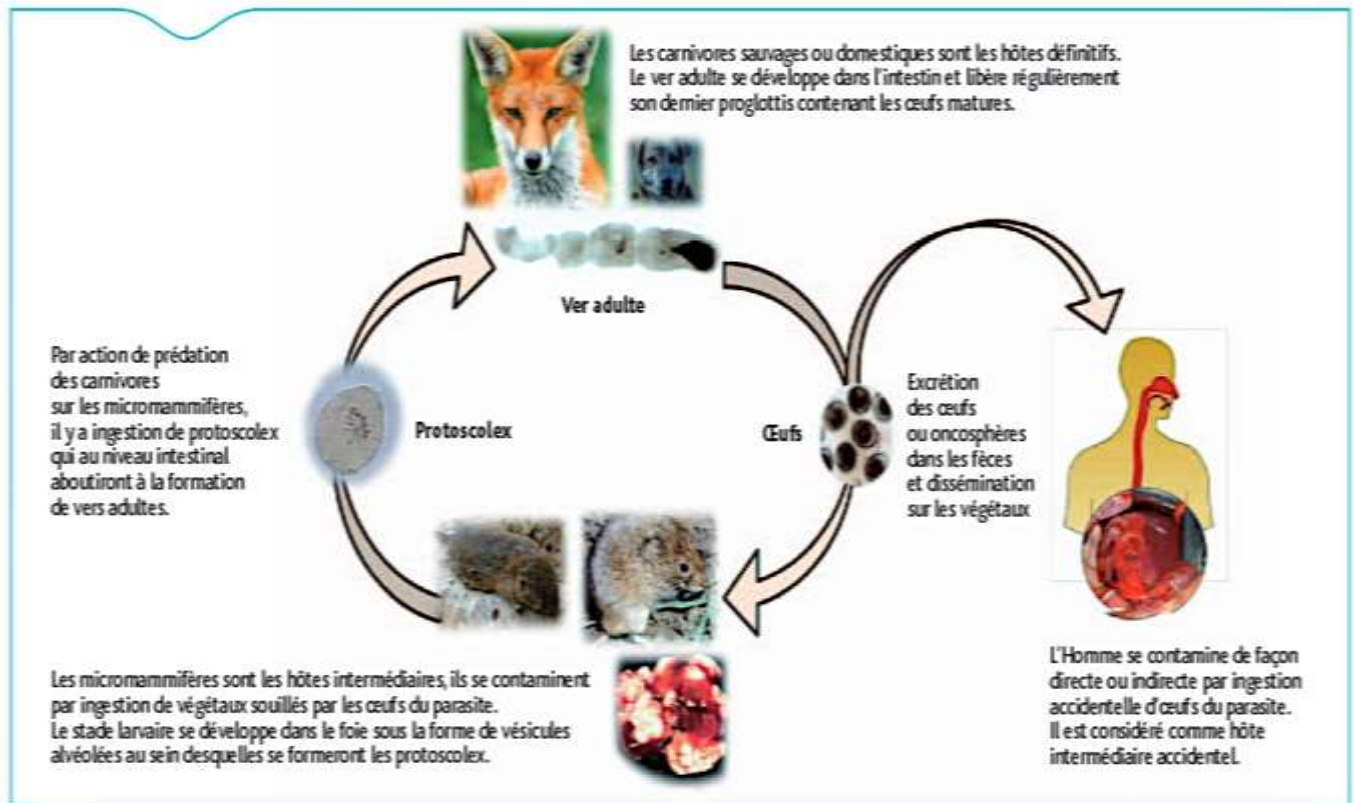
Les carnivores sauvages ou domestiques sont les hôtes définitifs. Le ver adulte se développe dans l'intestin et libère régulièrement son dernier proglottis contenant les œufs matures.

Ver adulte

Par action de prédation des carnivores sur les micromammifères, il y a ingestion de protoscolex qui au niveau intestinal aboutiront à la formation de vers adultes.

Protoscolex

Œufs

Excrétion des œufs ou oncosphères dans les fèces et dissémination sur les végétaux

Les micromammifères sont les hôtes intermédiaires, ils se contaminent par ingestion de végétaux souillés par les œufs du parasite. Le stade larvaire se développe dans le foie sous la forme de vésicules alvéolées au sein desquelles se formeront les protoscolex.

L'Homme se contamine de façon directe ou indirecte par ingestion accidentelle d'œufs du parasite. Il est considéré comme hôte intermédiaire accidentel.